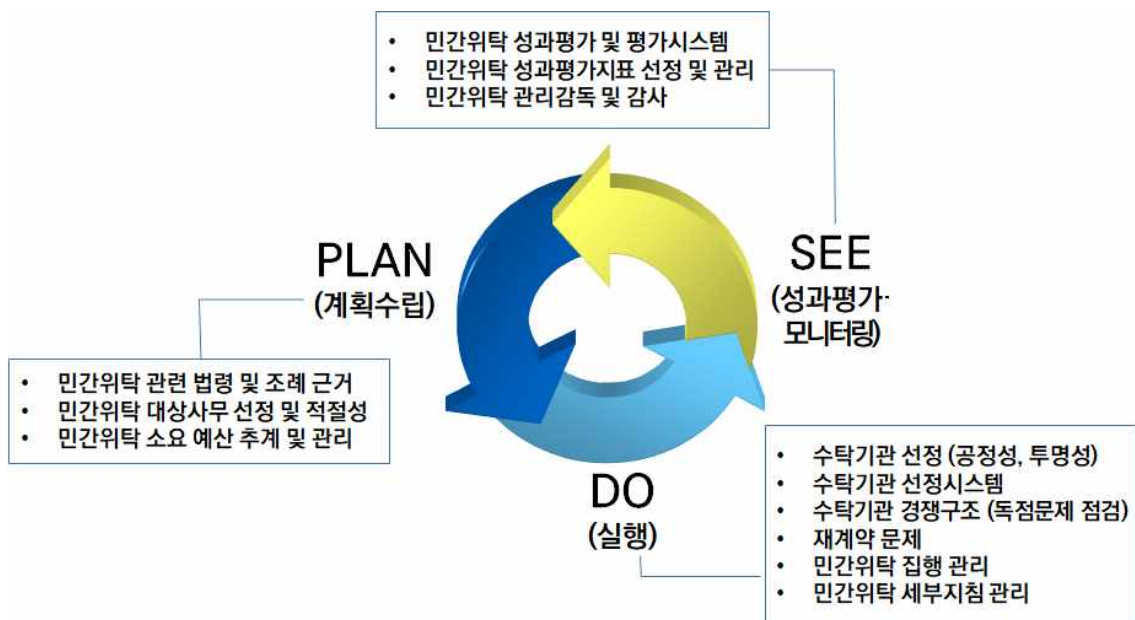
• 민간위탁 성과평가 및 평가시스템
• 민간위탁 성과평가지표 선정 및 관리
• 민간위탁 관리감독 및 감사

PLAN
(계획수립)

SEE
(성과평가·
모니터링)

• 민간위탁 관련 법령 및 조례 근거
• 민간위탁 대상사무 선정 및 적절성
• 민간위탁 소요 예산 추계 및 관리

DO
(실행)

• 수탁기관 선정 (공정성, 투명성)
• 수탁기관 선정시스템
• 수탁기관 경쟁구조 (독점문제 점검)
• 재계약 문제
• 민간위탁 집행 관리
• 민간위탁 세부지침 관리